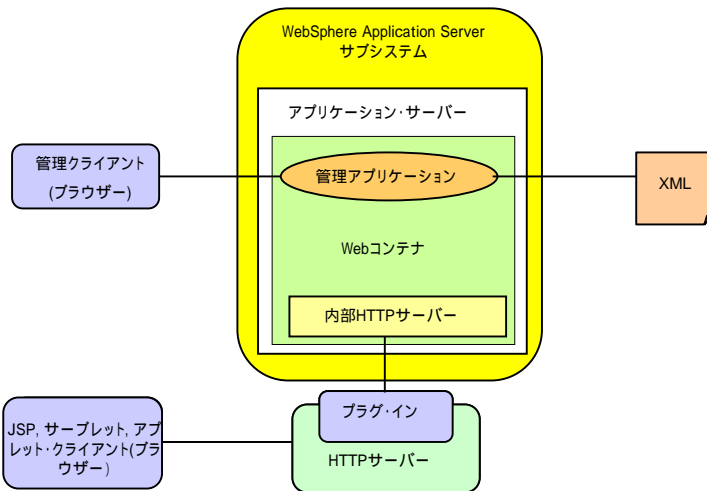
WebSphere Application Server
サブシステム

アプリケーション･サーバー

管理クライアント
(ブラウザー)

管理アプリケーション

XML

Webコンテナ

内部HTTPサーバー

JSP, サーブレット, アプレット･クライアント(ブラウザー)

プラグ･イン

HTTPサーバー